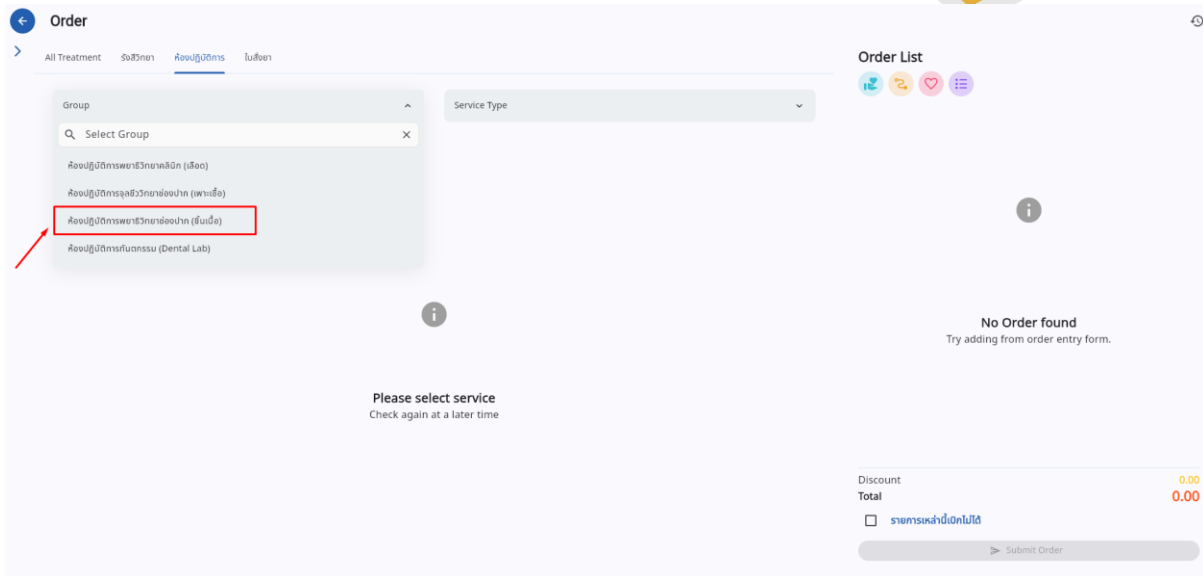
Order

All Treatment รังสีวิทยา ห้องปฏิบัติการ ใบสั่งยา

Group

Select Group

ห้องปฏิบัติการพยาธิวิทยาคลินิก (เลือด)

ห้องปฏิบัติการจุลชีววิทยาช่องปาก (เพาะเชื้อ)

ห้องปฏิบัติการพยาธิวิทยาช่องปาก (ชิ้นเนื้อ)

ห้องปฏิบัติการทันตกรรม (Dental Lab)

Service Type

Please select service
Check again at a later time

Order List

No Order found
Try adding from order entry form.

Discount 0.00
Total 0.00

รายการเหล่านี้เบิกไม่ได้

Submit Order